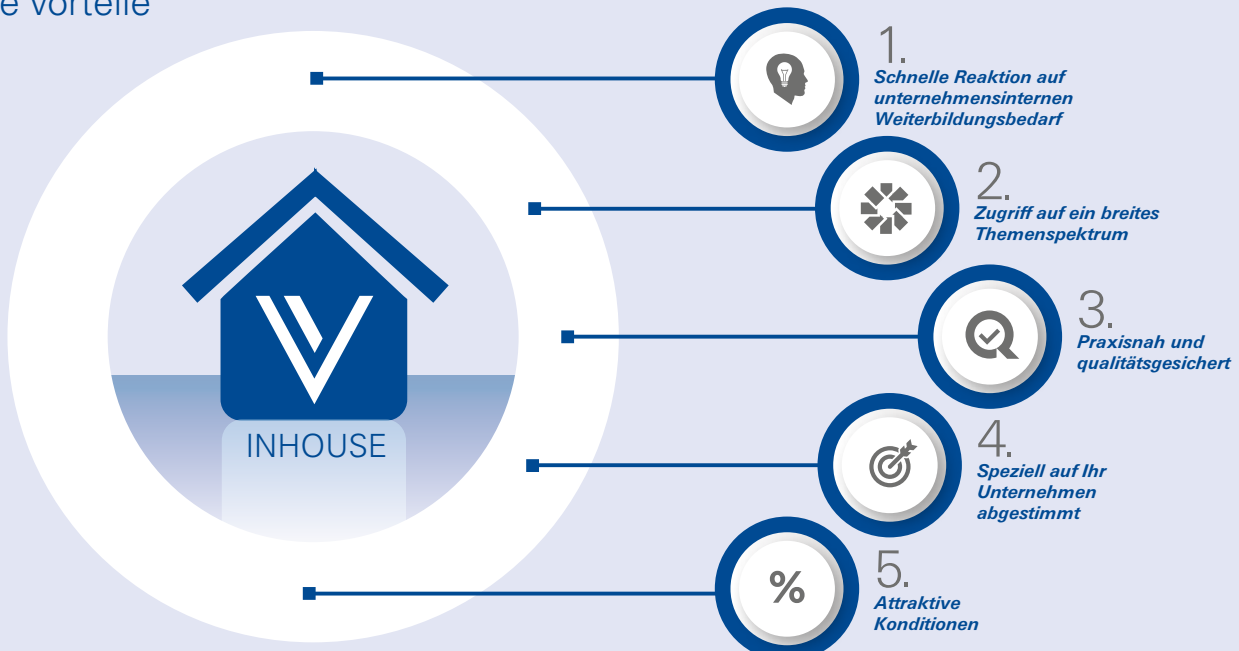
e Vorteile

INHOUSE

1.
Schnelle Reaktion auf unternehmensinternen Weiterbildungsbedarf

2.
Zugriff auf ein breites Themenspektrum

3.
Praxisnah und qualitätsgesichert

4.
Speziell auf Ihr Unternehmen abgestimmt

%

5.
Attraktive Konditionen